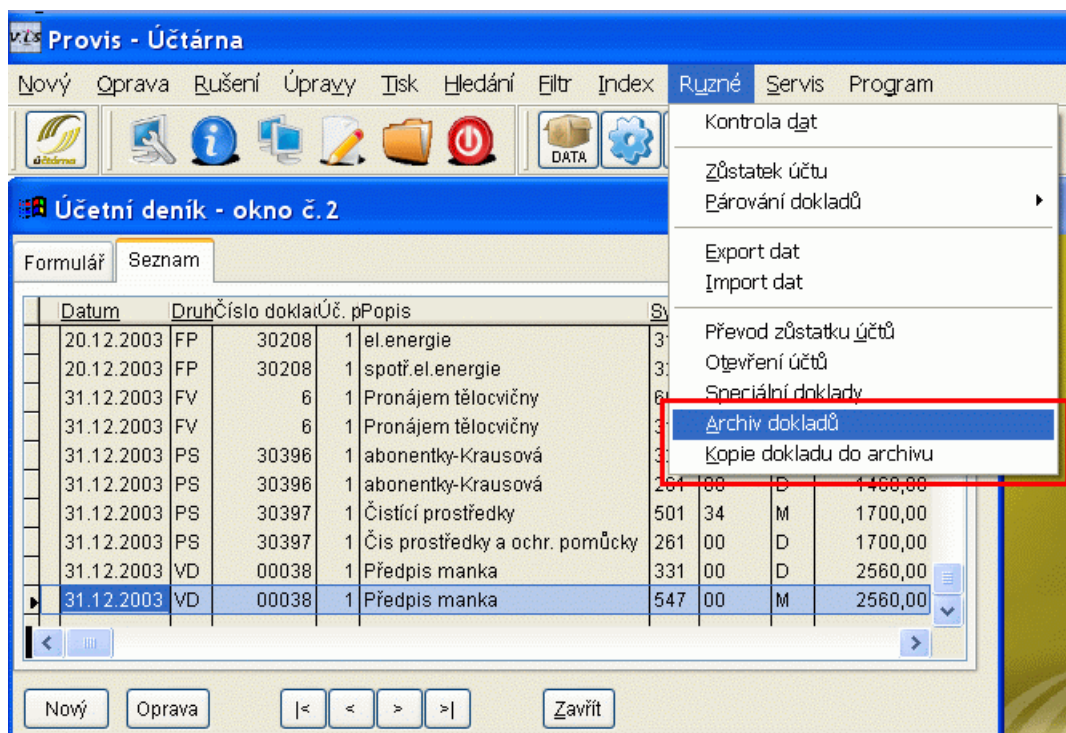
Provis - Účtárna

Nový Oprava Rušení Úpravy Tisk Hledání Filtr Index Ruzné Servis Program

účtárna

DATA

Účetní deník - okno č.2

Formulář Seznam

| Datum | Druh | Číslo doklad | Úč. p | Popis | Sy | | | |
|---|---|---|---|---|---|---|---|---|
| 20.12.2003 | FP | 30208 | 1 | el.energie | 3 | | | |
| 20.12.2003 | FP | 30208 | 1 | spotř.el.energie | 3 | | | |
| 31.12.2003 | FV | 6 | 1 | Pronájem tělocvičny | 6 | | | |
| 31.12.2003 | FV | 6 | 1 | Pronájem tělocvičny | 3 | | | |
| 31.12.2003 | PS | 30396 | 1 | abonentky-Krausová | 3 | | | |
| 31.12.2003 | PS | 30396 | 1 | abonentky-Krausová | 261 | 00 | D | 1460,00 |
| 31.12.2003 | PS | 30397 | 1 | Čistící prostředky | 501 | 34 | M | 1700,00 |
| 31.12.2003 | PS | 30397 | 1 | Čis prostředky a ochr. pomůcky | 261 | 00 | D | 1700,00 |
| 31.12.2003 | VD | 00038 | 1 | Předpis manka | 331 | 00 | D | 2560,00 |
| 31.12.2003 | VD | 00038 | 1 | Předpis manka | 547 | 00 | M | 2560,00 |

Nový Oprava |< < > >| Zavřít

Kontrola dat
Zůstatek účtu
Párování dokladů
Export dat
Import dat
Převod zůstatku účtů
Otevření účtů
Speciální doklady
Archiv dokladů
Kopie dokladu do archivu